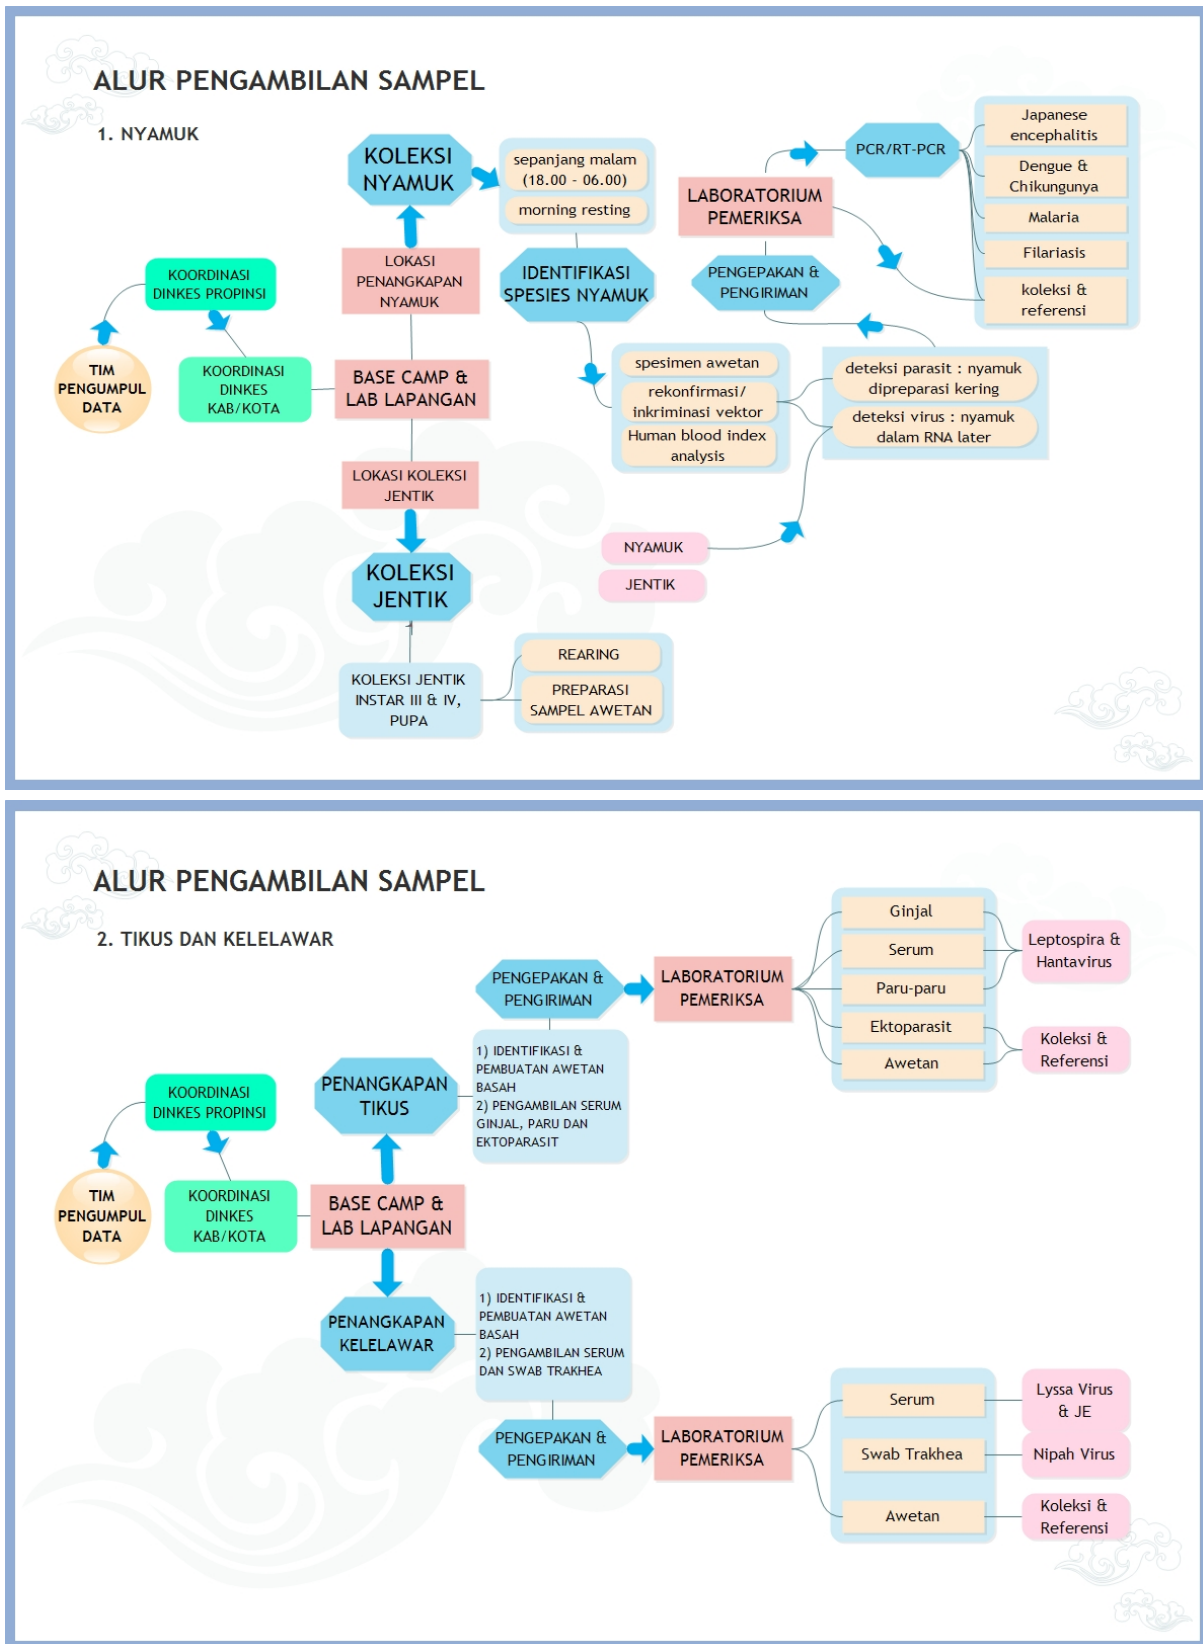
ALUR PENGAMBILAN SAMPEL

1. NYAMUK

KOLEKSI NYAMUK

sepanjang malam (18.00 - 06.00)

morning resting

LOKASI PENANGKAPAN NYAMUK

IDENTIFIKASI SPESIES NYAMUK

LABORATORIUM PEMERIKSA

PCR/RT-PCR

Japanese encephalitis

Dengue & Chikungunya

Malaria

Filariasis

koleksi & referensi

PENGEPAKAN & PENGIRIMAN

KOORDINASI DINKES PROPINSI

TIM PENGUMPUL DATA

KOORDINASI DINKES KAB/KOTA

BASE CAMP & LAB LAPANGAN

spesimen awetan

rekonfirmasi/ inkriminasi vektor

Human blood index analysis

deteksi parasit : nyamuk dipreparasi kering

deteksi virus : nyamuk dalam RNA later

LOKASI KOLEKSI JENTIK

NYAMUK

JENTIK

KOLEKSI JENTIK

KOLEKSI JENTIK INSTAR III & IV, PUPA

REARING

PREPARASI SAMPEL AWETAN

ALUR PENGAMBILAN SAMPEL

2. TIKUS DAN KELELAWAR

PENGEPAKAN & PENGIRIMAN

LABORATORIUM PEMERIKSA

Ginjal

Serum

Paru-paru

Ektoparasit

Awetan

Leptospira & Hantavirus

Koleksi & Referensi

1) IDENTIFIKASI & PEMBUATAN AWETAN BASAH
2) PENGAMBILAN SERUM GINJAL, PARU DAN EKTOPARASIT

PENANGKAPAN TIKUS

KOORDINASI DINKES PROPINSI

TIM PENGUMPUL DATA

KOORDINASI DINKES KAB/KOTA

BASE CAMP & LAB LAPANGAN

PENANGKAPAN KELELAWAR

1) IDENTIFIKASI & PEMBUATAN AWETAN BASAH
2) PENGAMBILAN SERUM DAN SWAB TRAKHEA

PENGEPAKAN & PENGIRIMAN

LABORATORIUM PEMERIKSA

Serum

Swab Trakhea

Awetan

Lyssa Virus & JE

Nipah Virus

Koleksi & Referensi